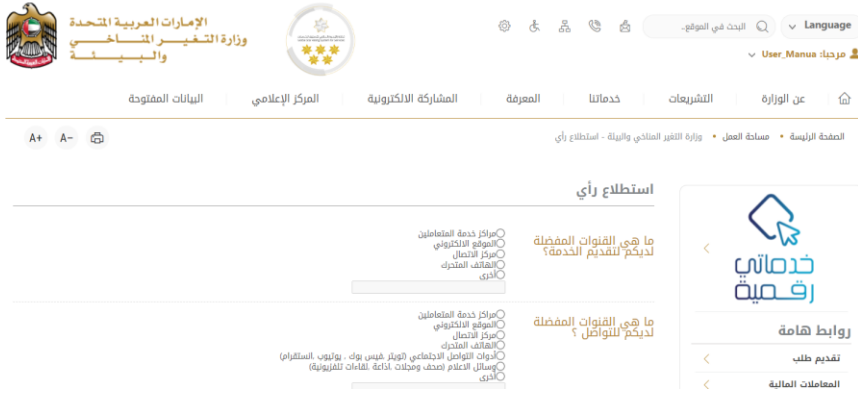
الإمارات العربية المتحدة
وزارة التغير المناخي والبيئة

البحث في الموقع..
Language

مرحبا: User_Manua

عن الوزارة
التشريعات
خدماتنا
المعرفة
المشاركة الالكترونية
المركز الإعلامي
البيانات المفتوحة

الصفحة الرئيسة • مساحة العمل • وزارة التغير المناخي والبيئة - استطلاع رأي

A+ A-

استطلاع رأي

ما هي القنوات المفضلة لديكم لتقديم الخدمة؟

مراكز خدمة المتعاملين
الموقع الالكتروني
مركز الاتصال
الهاتف المتحرك
أخرى

ما هي القنوات المفضلة لديكم للتواصل ؟

مراكز خدمة المتعاملين
الموقع الالكتروني
مركز الاتصال
الهاتف المتحرك
أدوات التواصل الاجتماعي (تويتر ,فيس بوك , يوتيوب ,انستقرام)
وسائل الاعلام (صحف ومجلات ,اذاعة ,قنوات تلفزيونية)
أخرى

خدماتي رقمية

روابط هامة
تقديم طلب
المعاملات المالية